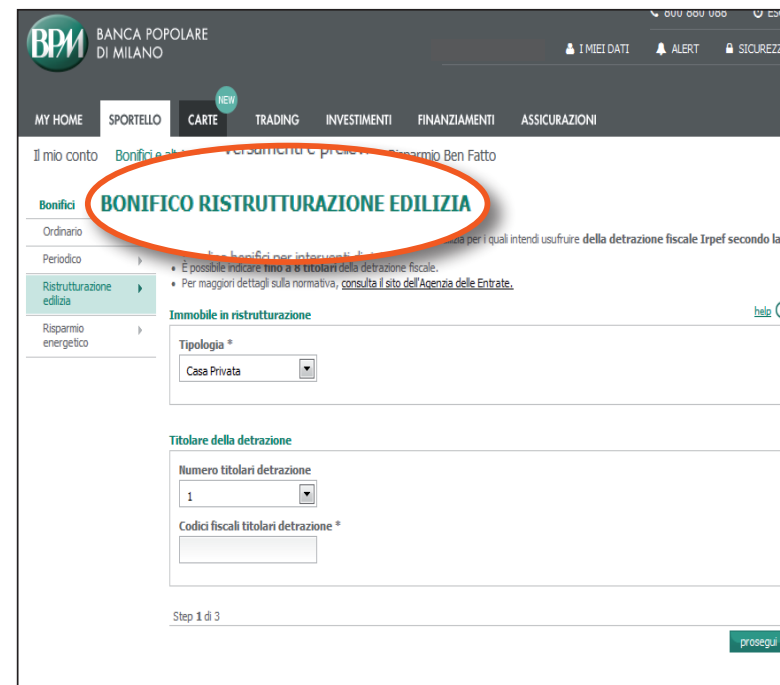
BPM BANCA POPOLARE DI MILANO

800 880 088 ESCI

I MIEI DATI ALERT SICUREZZ

MY HOME SPORTELLO NEW CARTE TRADING INVESTIMENTI FINANZIAMENTI ASSICURAZIONI

Il mio conto Bonifici e alt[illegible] Versamenti e preliev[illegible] Risparmio Ben Fatto

Bonifici
Ordinario
Periodico
Ristrutturazione edilizia
Risparmio energetico

BONIFICO RISTRUTTURAZIONE EDILIZIA

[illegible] bonifici per interventi di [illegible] per i quali intendi usufruire della detrazione fiscale Irpef secondo la
• È possibile indicare fino a 8 titolari della detrazione fiscale.
• Per maggiori dettagli sulla normativa, consulta il sito dell'Agenzia delle Entrate.

Immobile in ristrutturazione
help

Tipologia *
Casa Privata

Titolare della detrazione

Numero titolari detrazione
1

Codici fiscali titolari detrazione *

Step 1 di 3

prosegui